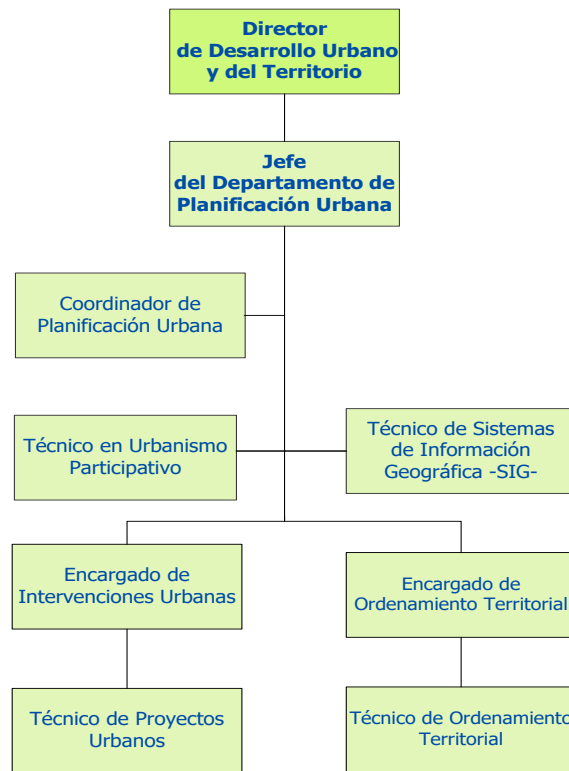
Director de Desarrollo Urbano y del Territorio

Jefe del Departamento de Planificación Urbana

Coordinador de Planificación Urbana

Técnico en Urbanismo Participativo

Técnico de Sistemas de Información Geográfica -SIG-

Encargado de Intervenciones Urbanas

Encargado de Ordenamiento Territorial

Técnico de Proyectos Urbanos

Técnico de Ordenamiento Territorial